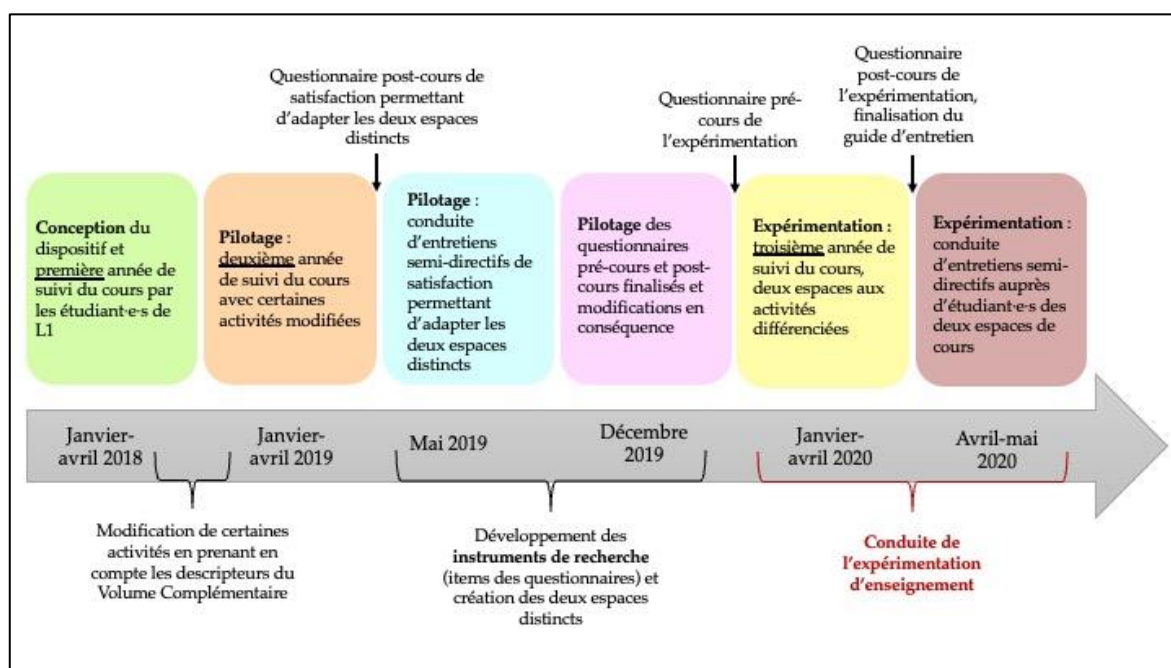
Questionnaire post-cours de satisfaction permettant d'adapter les deux espaces distincts

Questionnaire pré-cours de l'expérimentation

Questionnaire post-cours de l'expérimentation, finalisation du guide d'entretien

**Conception** du dispositif et première année de suivi du cours par les étudiant·e·s de L1

**Pilotage** : deuxième année de suivi du cours avec certaines activités modifiées

**Pilotage** : conduite d'entretiens semi-directifs de satisfaction permettant d'adapter les deux espaces distincts

**Pilotage** des questionnaires pré-cours et post-cours finalisés et modifications en conséquence

**Expérimentation** : troisième année de suivi du cours, deux espaces aux activités différenciées

**Expérimentation** : conduite d'entretiens semi-directifs auprès d'étudiant·e·s des deux espaces de cours

Janvier-avril 2018

Janvier-avril 2019

Mai 2019

Décembre 2019

Janvier-avril 2020

Avril-mai 2020

Modification de certaines activités en prenant en compte les descripteurs du Volume Complémentaire

Développement des **instruments de recherche** (items des questionnaires) et création des deux espaces distincts

Conduite de l'expérimentation d'enseignement